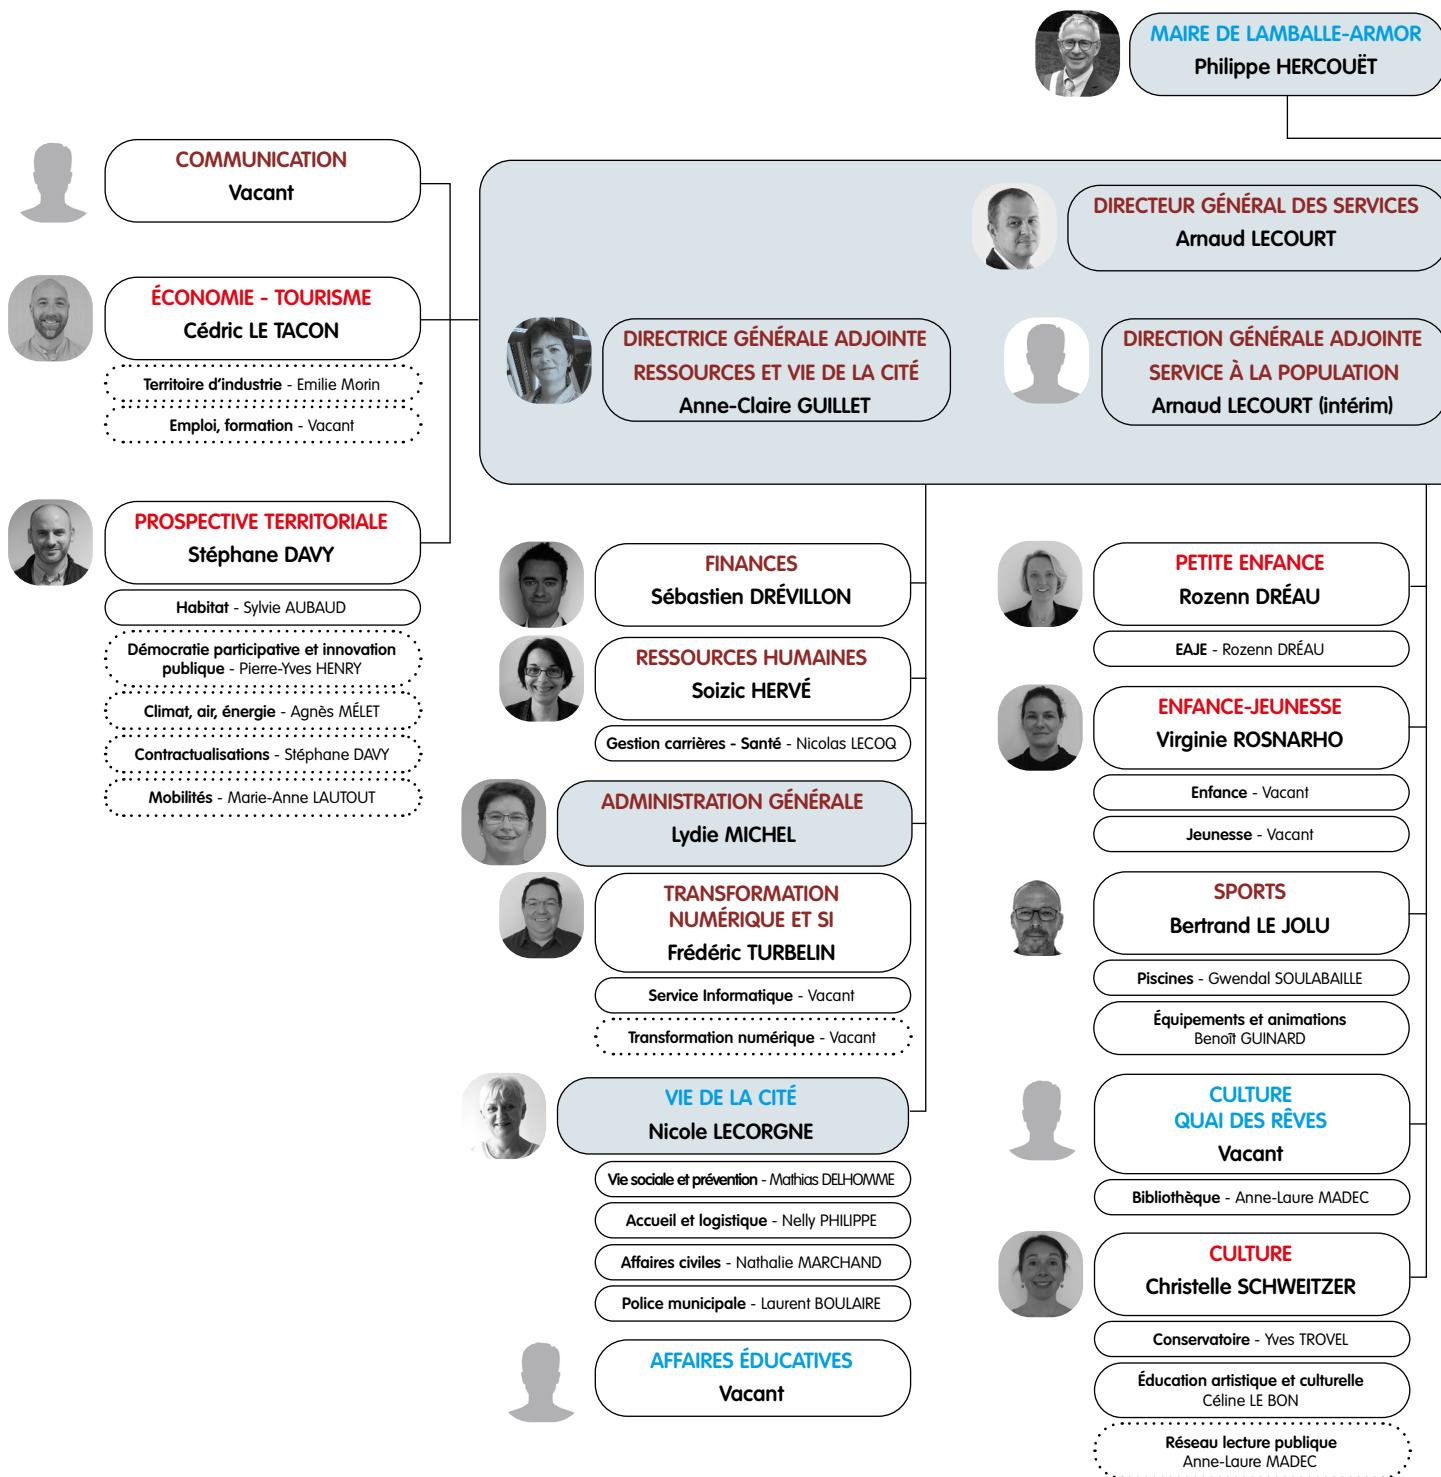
MAIRE DE LAMBALLE-ARMOR
Philippe HERCOUËT

COMMUNICATION
Vacant

ÉCONOMIE - TOURISME
Cédric LE TACON

Territoire d'industrie - Emilie Morin

Emploi, formation - Vacant

PROSPECTIVE TERRITORIALE
Stéphane DAVY

Habitat - Sylvie AUBAUD

Démocratie participative et innovation publique - Pierre-Yves HENRY

Climat, air, énergie - Agnès MÉLET

Contractualisations - Stéphane DAVY

Mobilités - Marie-Anne LAUTOUT

DIRECTEUR GÉNÉRAL DES SERVICES
Arnaud LECOURT

DIRECTRICE GÉNÉRALE ADJOINTE
RESSOURCES ET VIE DE LA CITÉ
Anne-Claire GUILLET

DIRECTION GÉNÉRALE ADJOINTE
SERVICE À LA POPULATION
Arnaud LECOURT (intérim)

FINANCES
Sébastien DRÉVILLON

RESSOURCES HUMAINES
Soizic HERVÉ

Gestion carrières - Santé - Nicolas LECOQ

ADMINISTRATION GÉNÉRALE
Lydie MICHEL

TRANSFORMATION NUMÉRIQUE ET SI
Frédéric TURBELIN

Service Informatique - Vacant

Transformation numérique - Vacant

VIE DE LA CITÉ
Nicole LECORGNE

Vie sociale et prévention - Mathias DELHOMME

Accueil et logistique - Nelly PHILIPPE

Affaires civiles - Nathalie MARCHAND

Police municipale - Laurent BOULAIRE

AFFAIRES ÉDUCATIVES
Vacant

PETITE ENFANCE
Rozenn DRÉAU

EAJE - Rozenn DRÉAU

ENFANCE-JEUNESSE
Virginie ROSNARHO

Enfance - Vacant

Jeunesse - Vacant

SPORTS
Bertrand LE JOLU

Piscines - Gwendal SOULABAILLE

Équipements et animations
Benoît GUINARD

CULTURE
QUAI DES RÊVES
Vacant

Bibliothèque - Anne-Laure MADEC

CULTURE
Christelle SCHWEITZER

Conservatoire - Yves TROVEL

Éducation artistique et culturelle
Céline LE BON

Réseau lecture publique
Anne-Laure MADEC